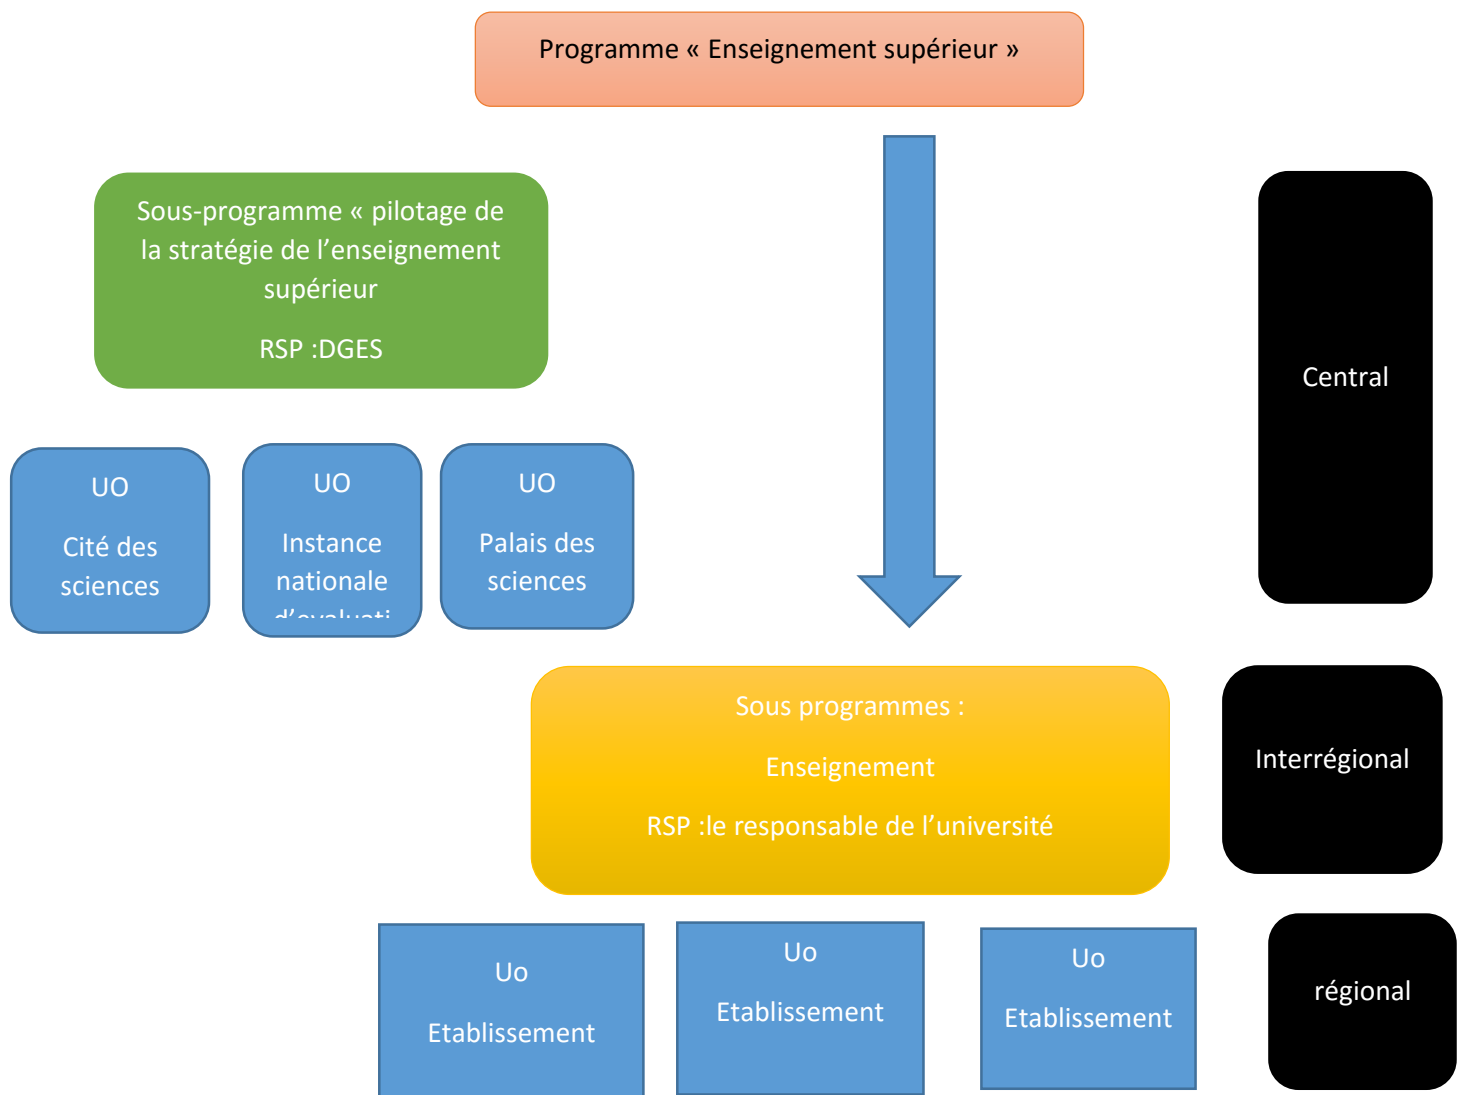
Programme « Enseignement supérieur »

Sous-programme « pilotage de la stratégie de l'enseignement supérieur

RSP :DGES

Central

UO

Cité des sciences

UO

Instance nationale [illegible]

UO

Palais des sciences

Sous programmes :

Enseignement

RSP :le responsable de l'université

Interrégional

Uo

Etablissement

Uo

Etablissement

Uo

Etablissement

régional